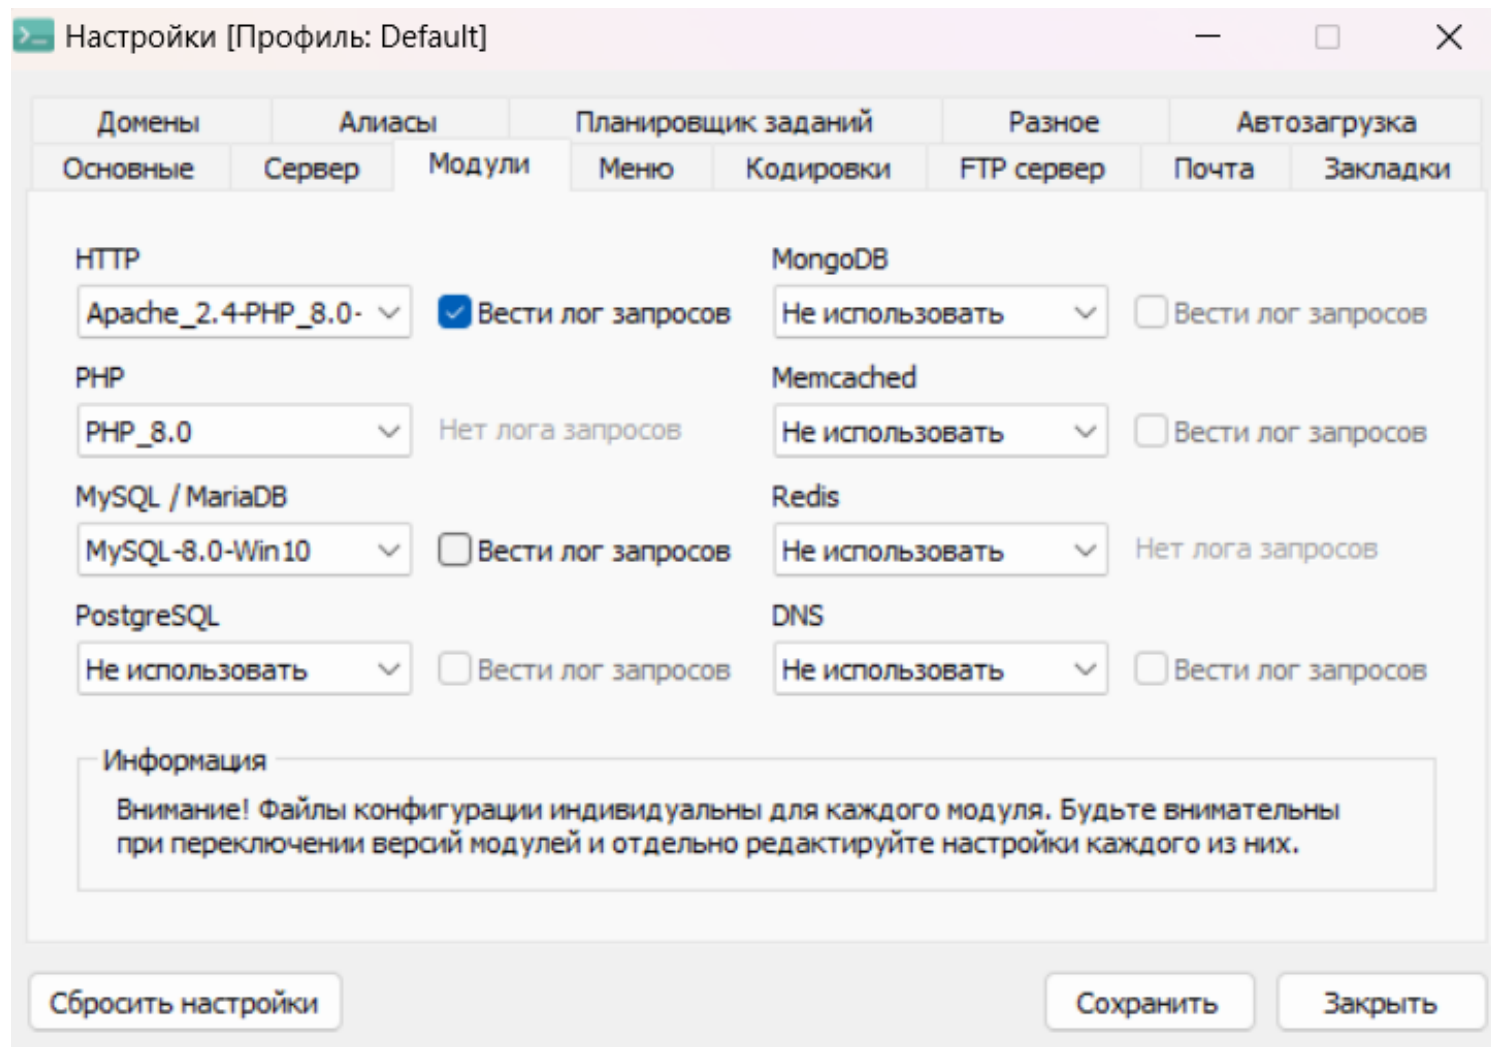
Настройки [Профиль: Default]

Домены | Алиасы | Планировщик заданий | Разное | Автозагрузка
Основные | Сервер | Модули | Меню | Кодировки | FTP сервер | Почта | Закладки

HTTP
Apache_2.4-PHP_8.0-
Вести лог запросов

PHP
PHP_8.0
Нет лога запросов

MySQL / MariaDB
MySQL-8.0-Win10
Вести лог запросов

PostgreSQL
Не использовать
Вести лог запросов

MongoDB
Не использовать
Вести лог запросов

Memcached
Не использовать
Вести лог запросов

Redis
Не использовать
Нет лога запросов

DNS
Не использовать
Вести лог запросов

Информация
Внимание! Файлы конфигурации индивидуальны для каждого модуля. Будьте внимательны при переключении версий модулей и отдельно редактируйте настройки каждого из них.

Сбросить настройки
Сохранить
Закрыть